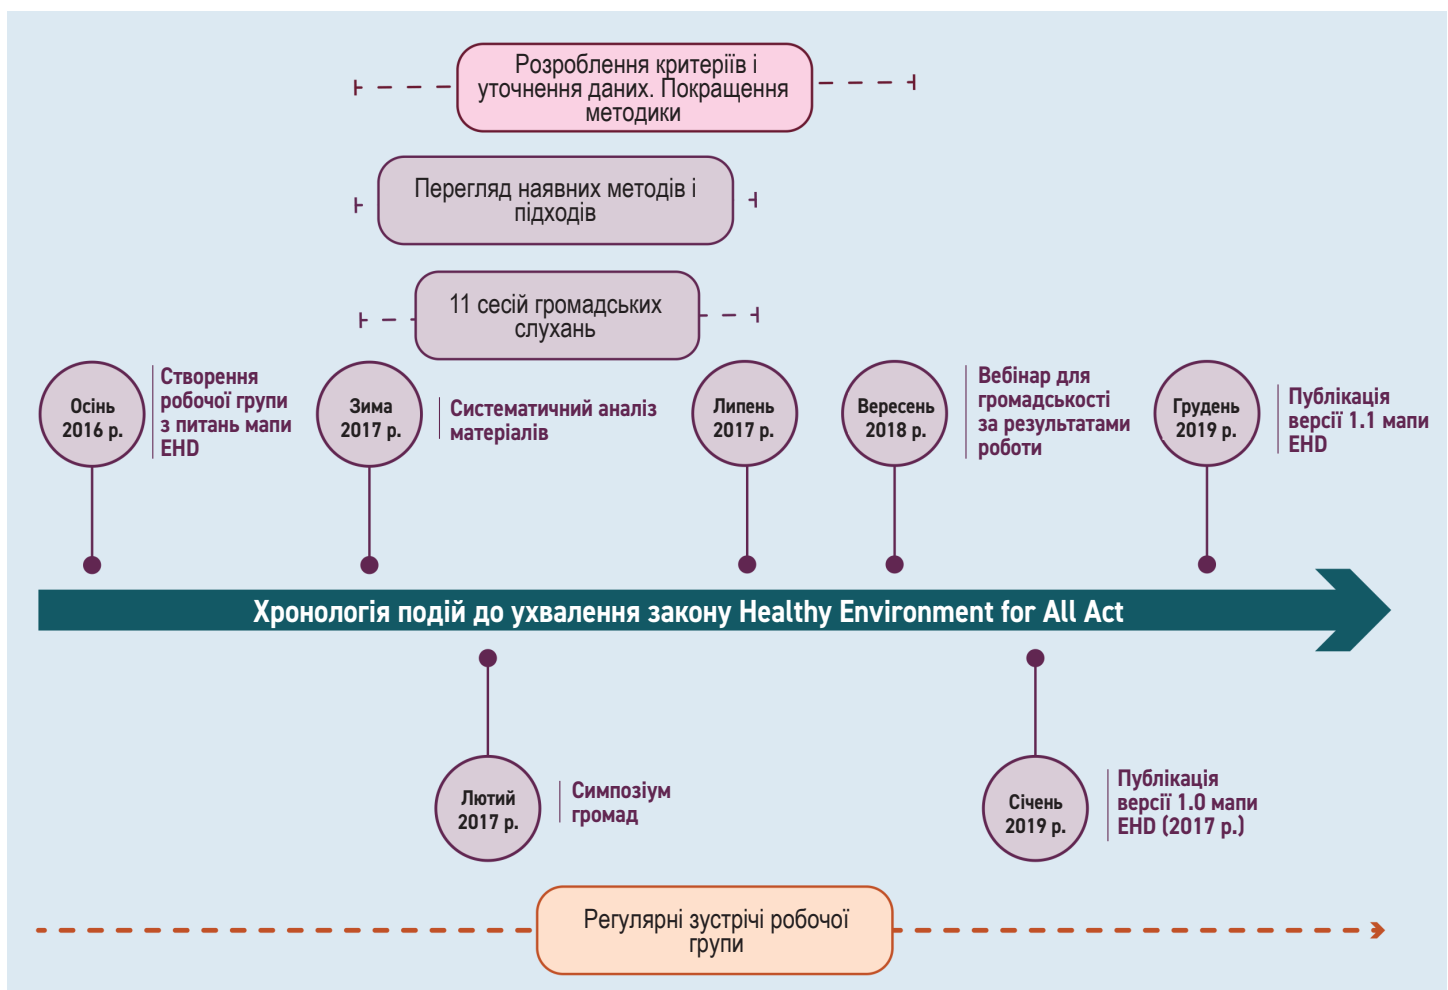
Розроблення критеріїв і уточнення даних. Покращення методики

Перегляд наявних методів і підходів

11 сесій громадських слухань

Осінь 2016 р.

Створення робочої групи з питань мапи EHD

Зима 2017 р.

Систематичний аналіз матеріалів

Липень 2017 р.

Вересень 2018 р.

Вебінар для громадськості за результатами роботи

Грудень 2019 р.

Публікація версії 1.1 мапи EHD

Хронологія подій до ухвалення закону Healthy Environment for All Act

Лютий 2017 р.

Симпозіум громад

Січень 2019 р.

Публікація версії 1.0 мапи EHD (2017 р.)

Регулярні зустрічі робочої групи